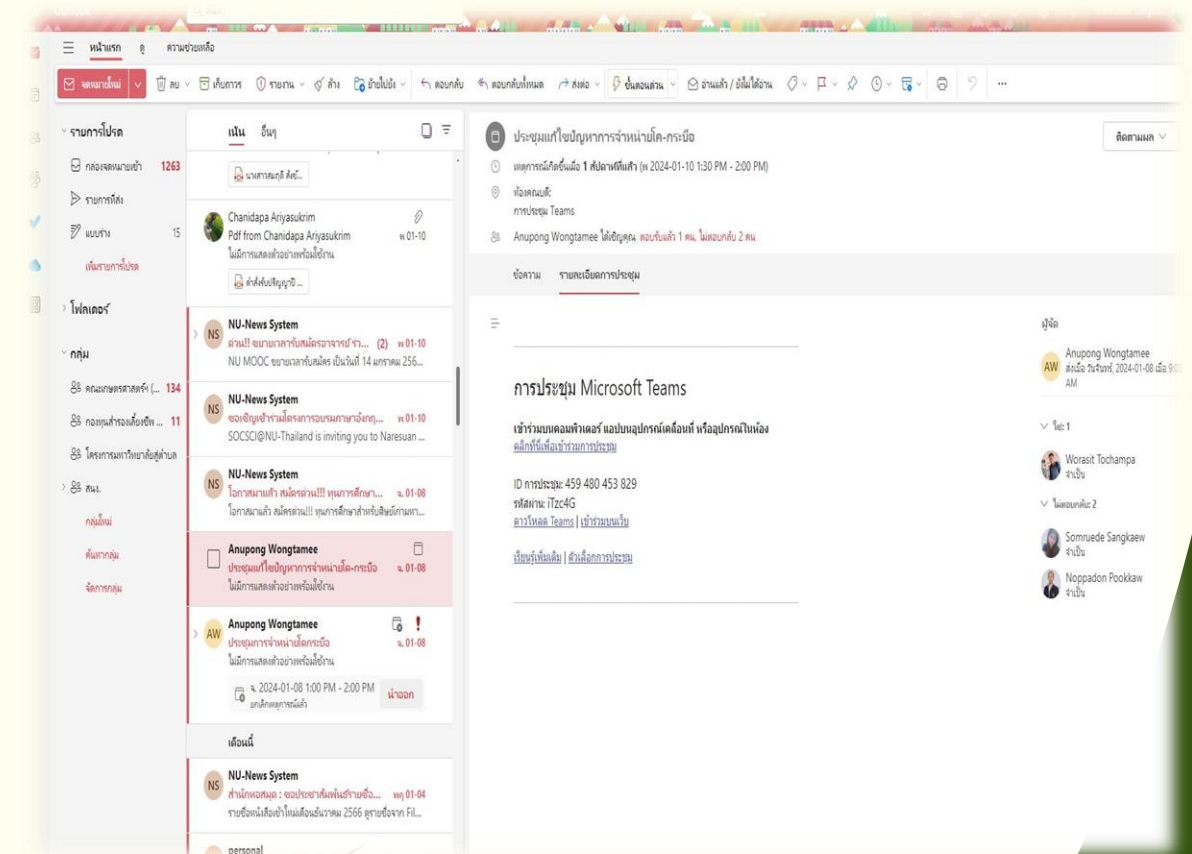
หน้าแรก ดู ความช่วยเหลือ

จดหมายใหม่ ลบ เก็บถาวร รายงาน ล้าง ย้ายไปยัง ตอบกลับ ตอบกลับทั้งหมด ส่งต่อ ขั้นตอนด่วน อ่านแล้ว / ยังไม่ได้อ่าน ...

รายการโปรด
กล่องจดหมายเข้า 1263
รายการที่ส่ง
แบบร่าง 15
เพิ่มรายการโปรด

โฟลเดอร์

กลุ่ม
คณะเกษตรศาสตร์ (... 134
กองทุนสำรองเลี้ยงชีพ ... 11
โครงการมหาวิทยาลัยสู่ตำบล
สน.
กลุ่มใหม่
ค้นหากลุ่ม
จัดการกลุ่ม

เน้น อื่นๆ

นางสาวสมฤดี สังข์...

Chanidapa Ariyasukrim
Pdf from Chanidapa Ariyasukrim พ 01-10
ไม่มีการแสดงตัวอย่างพร้อมใช้งาน
คำสั่งรับปริญญาปี ...

NU-News System
ด่วน!! ขยายเวลารับสมัครอาจารย์ร่า... (2) พ 01-10
NU MOOC ขยายเวลารับสมัคร เป็นวันที่ 14 มกราคม 256...

NU-News System
ขอเชิญเข้าร่วมโครงการอบรมภาษาอังกฤ... พ 01-10
SOCSCI@NU-Thailand is inviting you to Naresuan ...

NU-News System
โอกาสมาแล้ว สมัครด่วน!!! ทุนการศึกษา... จ. 01-08
โอกาสมาแล้ว สมัครด่วน!!! ทุนการศึกษาสำหรับสินค้าเกษ...

Anupong Wongtamee
ประชุมแก้ไขปัญหาการจำหน่ายโค-กระบือ จ. 01-08
ไม่มีการแสดงตัวอย่างพร้อมใช้งาน

Anupong Wongtamee
ประชุมการจำหน่ายโคกระบือ จ. 01-08
ไม่มีการแสดงตัวอย่างพร้อมใช้งาน
จ. 2024-01-08 1:00 PM - 2:00 PM
ยกเลิกเหตุการณ์แล้ว
นำออก

เดือนนี้

NU-News System
สำนักหอสมุด : ขอประชาสัมพันธ์รายชื่อ... พฤ 01-04
รายชื่อหนังสือเข้าใหม่เดือนธันวาคม 2566 ดูรายชื่อจาก Fil...

personal

ประชุมแก้ไขปัญหาการจำหน่ายโค-กระบือ
ติดตามผล
เหตุการณ์เกิดขึ้นเมื่อ 1 สัปดาห์ที่แล้ว (พ 2024-01-10 1:30 PM - 2:00 PM)
ห้องเคลมแต่:
การประชุม Teams
Anupong Wongtamee ได้เชิญคุณ ตอบรับแล้ว 1 คน, ไม่ตอบกลับ 2 คน

ข้อความ รายละเอียดการประชุม

การประชุม Microsoft Teams
เข้าร่วมบนคอมพิวเตอร์ แอปบนอุปกรณ์เคลื่อนที่ หรืออุปกรณ์ในห้อง
คลิกที่นี่เพื่อเข้าร่วมการประชุม

ID การประชุม: 459 480 453 829
รหัสผ่าน: iTzc4G
ดาวโหลด Teams | เข้าร่วมบนเว็บ

เรียนรู้เพิ่มเติม | ตัวเลือกการประชุม

ผู้จัด
Anupong Wongtamee
ส่งเมื่อ วันจันทร์, 2024-01-08 เมื่อ 9:00 AM

ใช่: 1
Worasit Tochampa
จำเป็น

ไม่ตอบกลับ: 2
Somruede Sangkaew
จำเป็น
Noppadon Pookkaw
จำเป็น